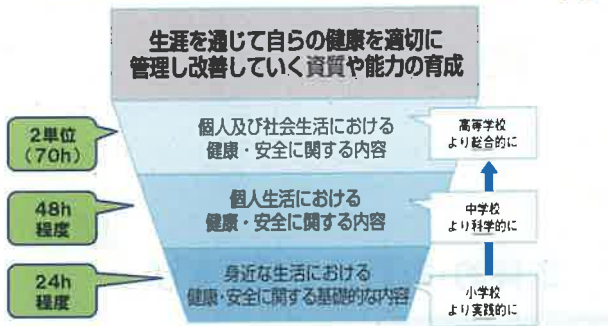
生涯を通じて自らの健康を適切に
管理し改善していく資質や能力の育成

2単位
（70h）

個人及び社会生活における
健康・安全に関する内容

高等学校
より総合的に

48h
程度

個人生活における
健康・安全に関する内容

中学校
より科学的に

24h
程度

身近な生活における
健康・安全に関する基礎的な内容

小学校
より実践的に